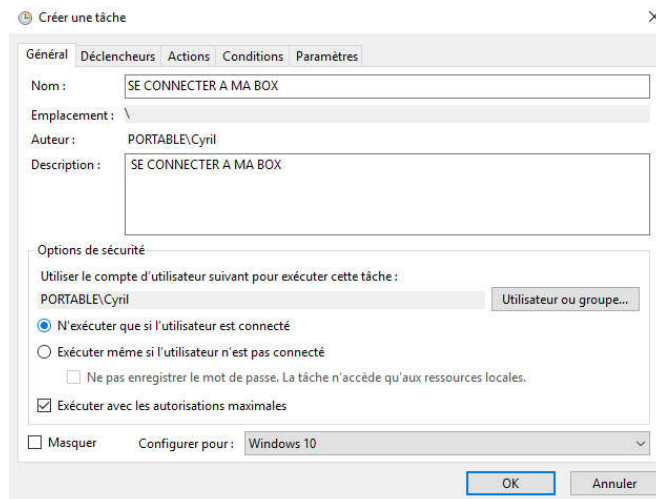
Créer une tâche

Général Déclencheurs Actions Conditions Paramètres

Nom : SE CONNECTER A MA BOX

Emplacement : \

Auteur : PORTABLE\Cyril

Description : SE CONNECTER A MA BOX

Options de sécurité

Utiliser le compte d'utilisateur suivant pour exécuter cette tâche :

PORTABLE\Cyril

Utilisateur ou groupe...

N'exécuter que si l'utilisateur est connecté

Exécuter même si l'utilisateur n'est pas connecté

Ne pas enregistrer le mot de passe. La tâche n'accède qu'aux ressources locales.

Exécuter avec les autorisations maximales

Masquer

Configurer pour : Windows 10

OK

Annuler